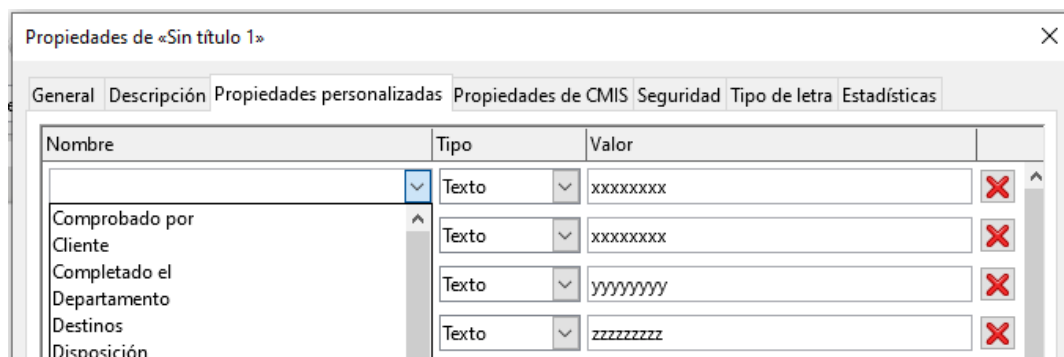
Propiedades de «Sin título 1»

General | Descripción | Propiedades personalizadas | Propiedades de CMIS | Seguridad | Tipo de letra | Estadísticas

| Nombre | Tipo | Valor |
|---|---|---|
| | Texto | xxxxxxxx |
| Comprobado por | Texto | xxxxxxxx |
| Cliente | | |
| Completado el | Texto | yyyyyyyy |
| Departamento | | |
| Destinos | Texto | zzzzzzzz |
| Disposición | | |